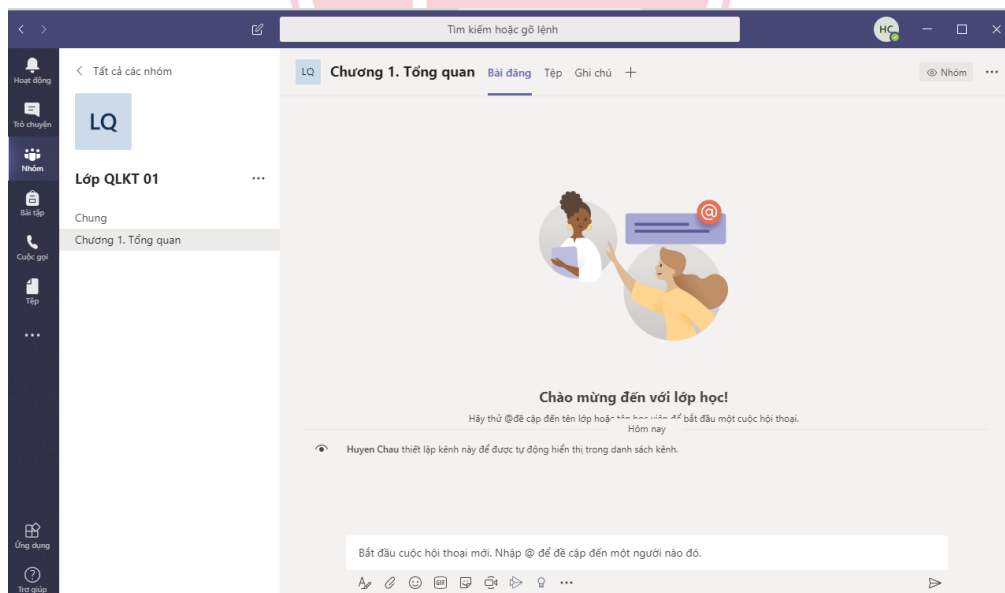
Tìm kiếm hoặc gõ lệnh

HC

Hoạt động
Trò chuyện
Nhóm
Bài tập
Cuộc gọi
Tệp
...
Ứng dụng
Trợ giúp

Tất cả các nhóm

LQ

Lớp QLKT 01 ...

Chung
Chương 1. Tổng quan

LQ Chương 1. Tổng quan Bài đăng Tệp Ghi chú +

Nhóm ...

Chào mừng đến với lớp học!

Hãy thử @để cập đến tên lớp hoặc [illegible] để bắt đầu một cuộc hội thoại.

Hôm nay

Huyen Chau thiết lập kênh này để được tự động hiển thị trong danh sách kênh.

Bắt đầu cuộc hội thoại mới. Nhập @ để đề cập đến một người nào đó.

GIF ...